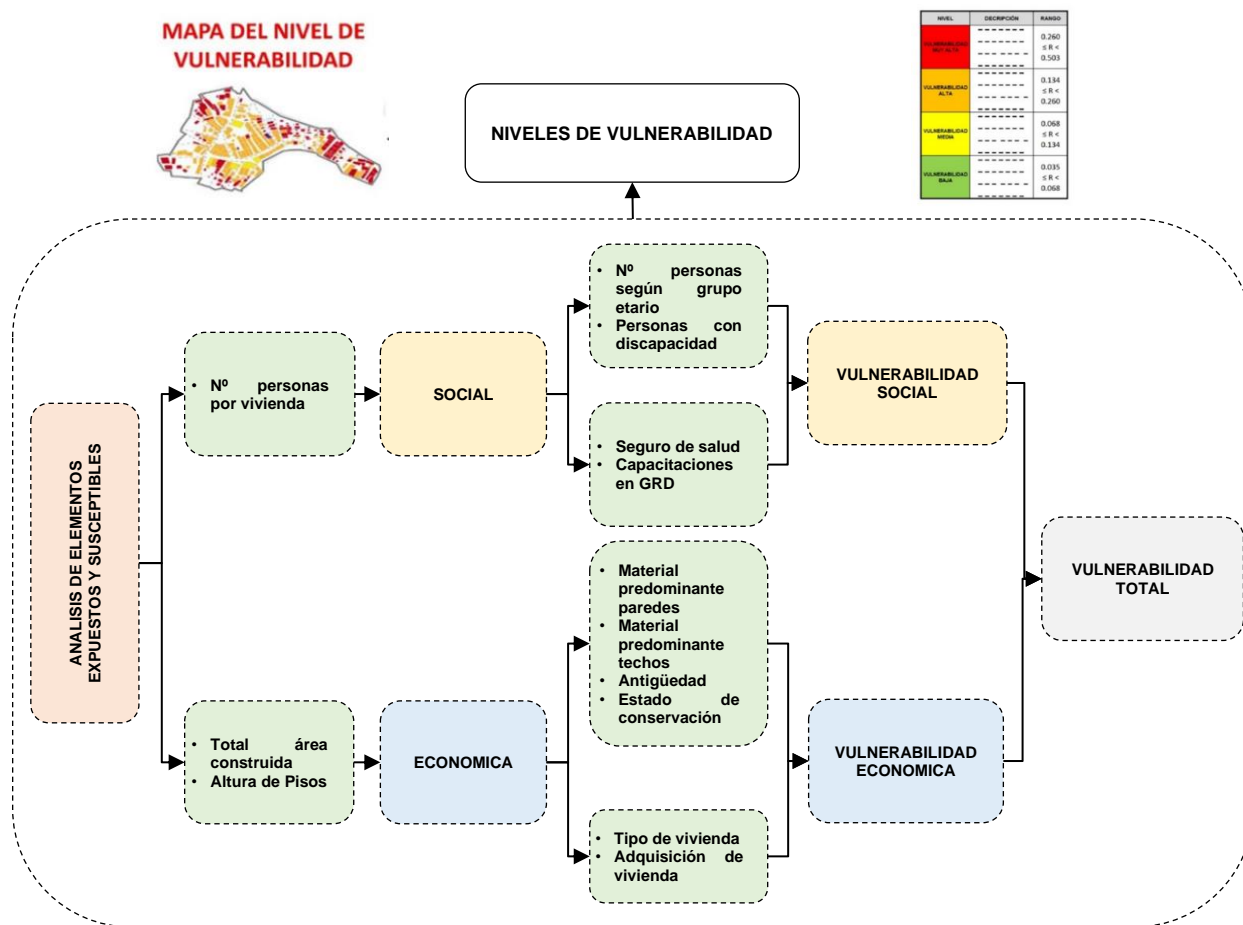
MAPA DEL NIVEL DE VULNERABILIDAD

| NIVEL | DECRIPCIÓN | RANGO |
|---|---|---|
| VULNERABILIDAD MUY ALTA | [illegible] | $0.260 \leq R < 0.503$ |
| VULNERABILIDAD ALTA | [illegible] | $0.134 \leq R < 0.260$ |
| VULNERABILIDAD MEDIA | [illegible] | $0.068 \leq R < 0.134$ |
| VULNERABILIDAD BAJA | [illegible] | $0.035 \leq R < 0.068$ |

NIVELES DE VULNERABILIDAD

ANALISIS DE ELEMENTOS EXPUESTOS Y SUSCEPTIBLES

• Nº personas por vivienda

SOCIAL

• Nº personas según grupo etario
• Personas con discapacidad

• Seguro de salud
• Capacitaciones en GRD

VULNERABILIDAD SOCIAL

• Total área construida
• Altura de Pisos

ECONOMICA

• Material predominante paredes
• Material predominante techos
• Antigüedad
• Estado de conservación

• Tipo de vivienda
• Adquisición de vivienda

VULNERABILIDAD ECONOMICA

VULNERABILIDAD TOTAL